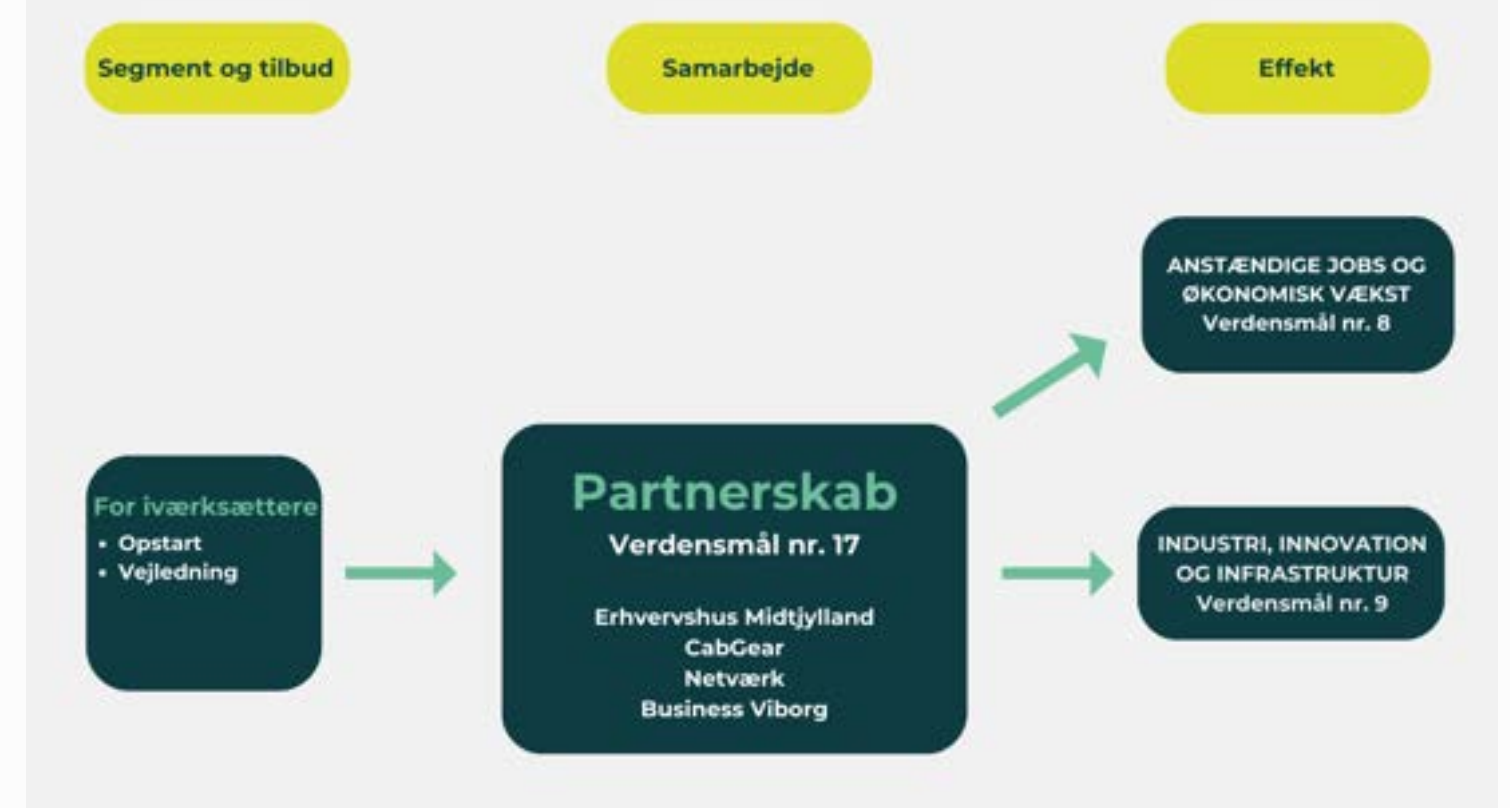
Segment og tilbud

Samarbejde

Effekt

For iværksættere
• Opstart
• Vejledning

Partnerskab
Verdensmål nr. 17

Erhvervshus Midtjylland
CabGear
Netværk
Business Viborg

ANSTÆNDIGE JOBS OG ØKONOMISK VÆKST
Verdensmål nr. 8

INDUSTRI, INNOVATION OG INFRASTRUKTUR
Verdensmål nr. 9